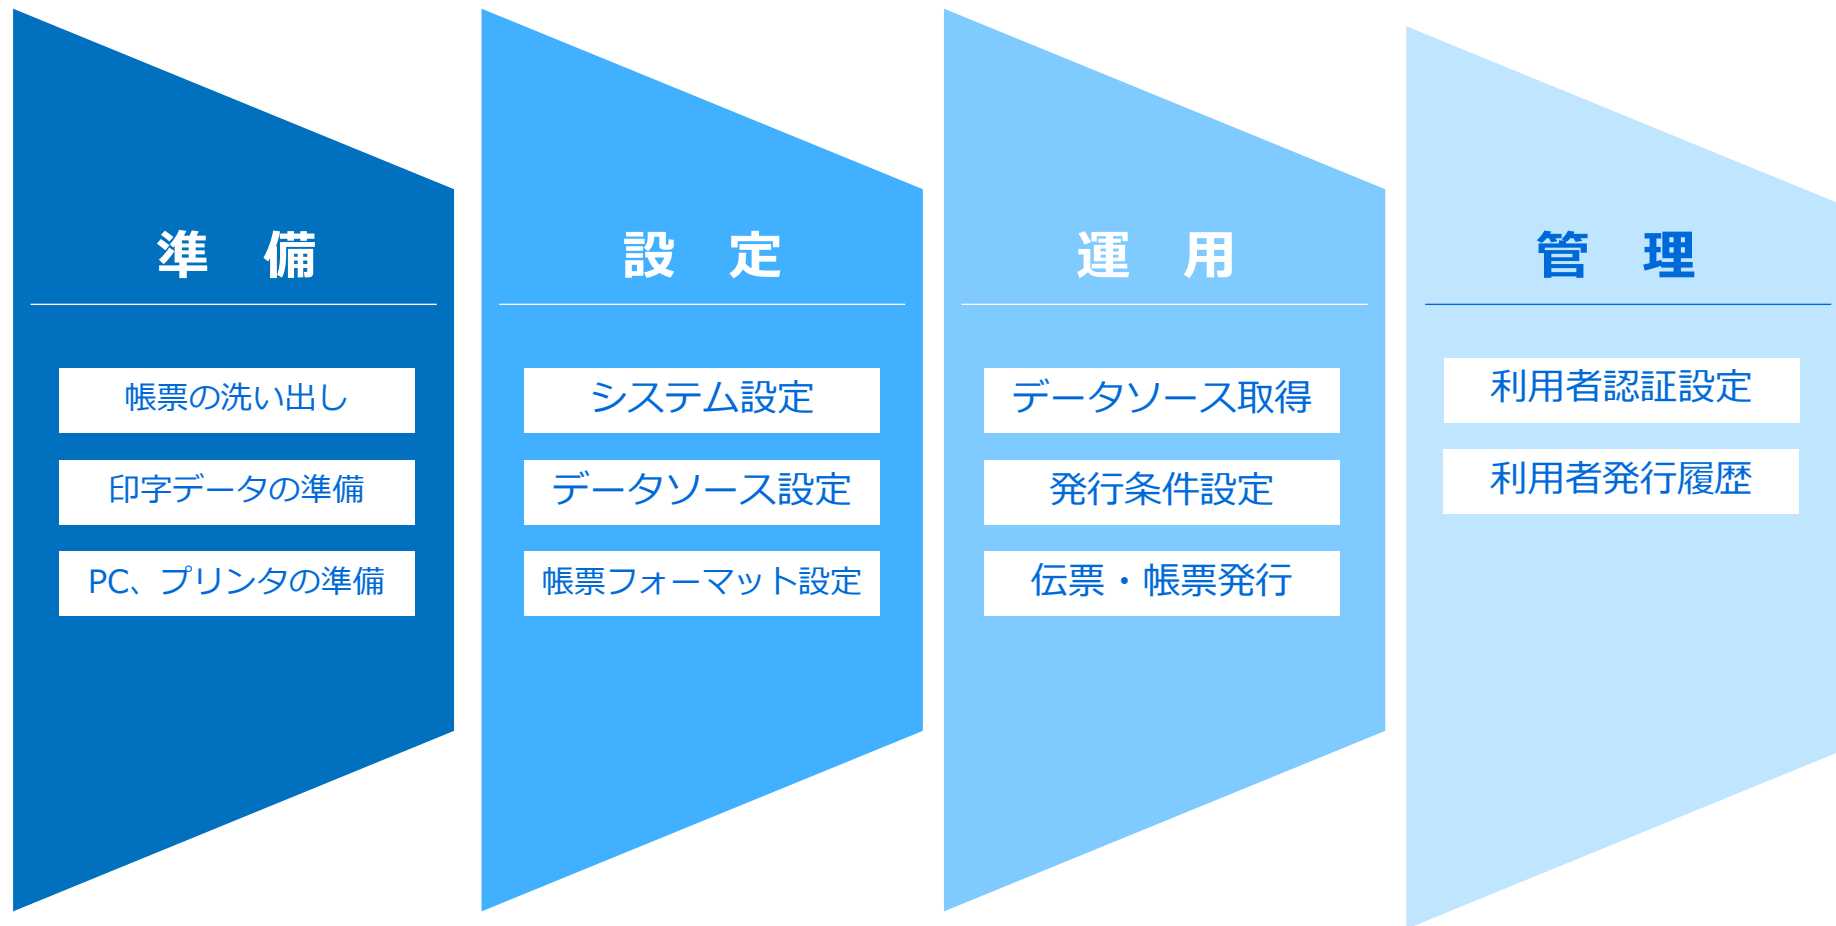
準　備

帳票の洗い出し

印字データの準備

PC、プリンタの準備

設　定

システム設定

データソース設定

帳票フォーマット設定

運　用

データソース取得

発行条件設定

伝票・帳票発行

管　理

利用者認証設定

利用者発行履歴